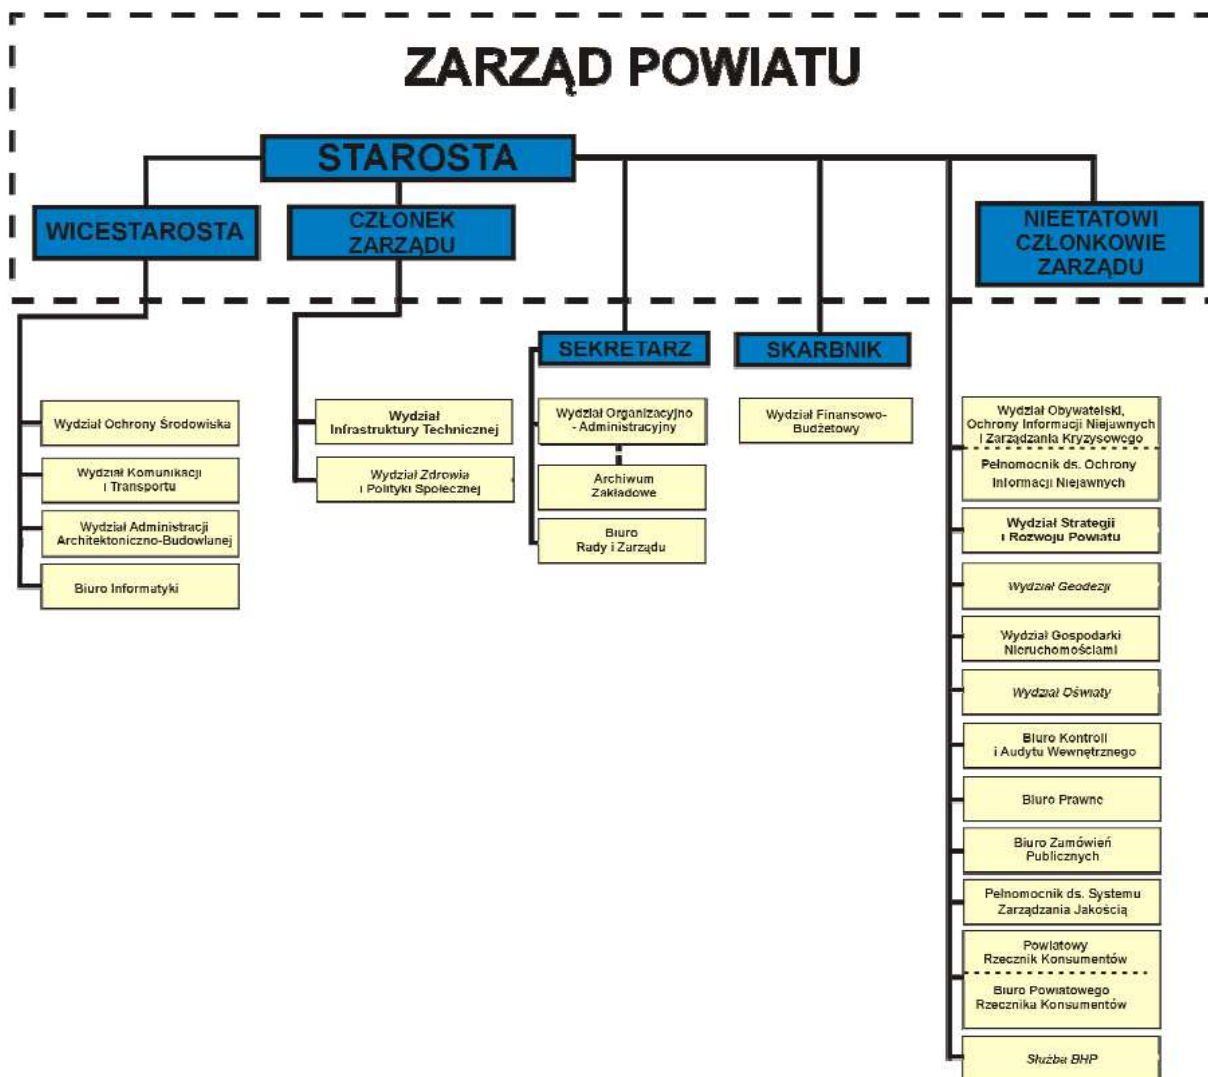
ZARZĄD POWIATU

STAROSTA

WICESTAROSTA

CZŁONEK ZARZĄDU

NIEETATOWI CZŁONKOWIE ZARZĄDU

SEKRETARZ

SKARBNIK

Wydział Ochrony Środowiska

Wydział Komunikacji i Transportu

Wydział Administracji Architektoniczno-Budowlanej

Biuro Informatyki

Wydział Infrastruktury Technicznej

Wydział Zdrowia i Polityki Społecznej

Wydział Organizacyjno - Administracyjny

Archiwum Zakładowe

Biuro Rady i Zarządu

Wydział Finansowo-Budżetowy

Wydział Obywatelski, Ochrony Informacji Niejawnych i Zarządzania Kryzysowego

Pełnomocnik ds. Ochrony Informacji Niejawnych

Wydział Strategii i Rozwoju Powiatu

Wydział Geodezji

Wydział Gospodarki Nieruchomościami

Wydział Oświaty

Biuro Kontroli i Audytu Wewnętrznego

Biuro Prawne

Biuro Zamówień Publicznych

Pełnomocnik ds. Systemu Zarządzania Jakością

Powiatowy Rzecznik Konsumentów

Biuro Powiatowego Rzecznika Konsumentów

Służba BHP